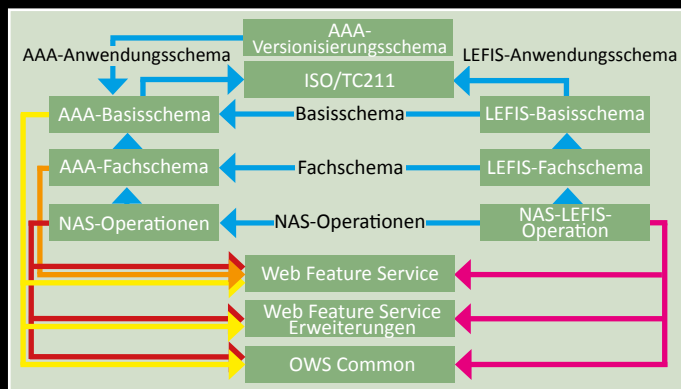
AAA-Versionisierungsschema

AAA-Anwendungsschema

LEFIS-Anwendungsschema

ISO/TC211

AAA-Basisschema

Basisschema

LEFIS-Basisschema

AAA-Fachschema

Fachschema

LEFIS-Fachschema

NAS-Operationen

NAS-Operationen

NAS-LEFIS-Operation

Web Feature Service

Web Feature Service Erweiterungen

OWS Common